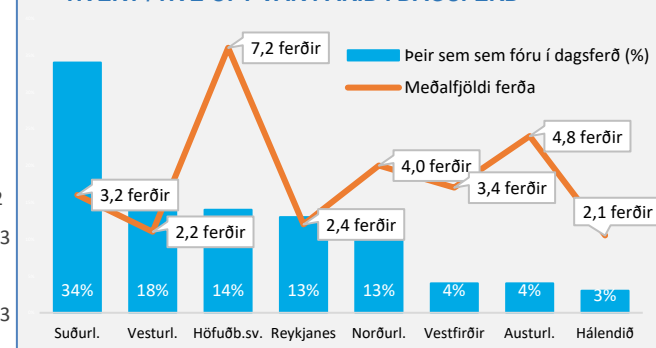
Þeir sem sem fóru í dagsferð (%)
Meðalfjöldi ferða

7,2 ferðir
3,2 ferðir
2,2 ferðir
2,4 ferðir
4,0 ferðir
3,4 ferðir
4,8 ferðir
2,1 ferðir

34%
18%
14%
13%
13%
4%
4%
3%

Suðurl.
Vesturl.
Höfuðb.sv.
Reykjanes
Norðurl.
Vestfirðir
Austurl.
Hálendið

2
3
3